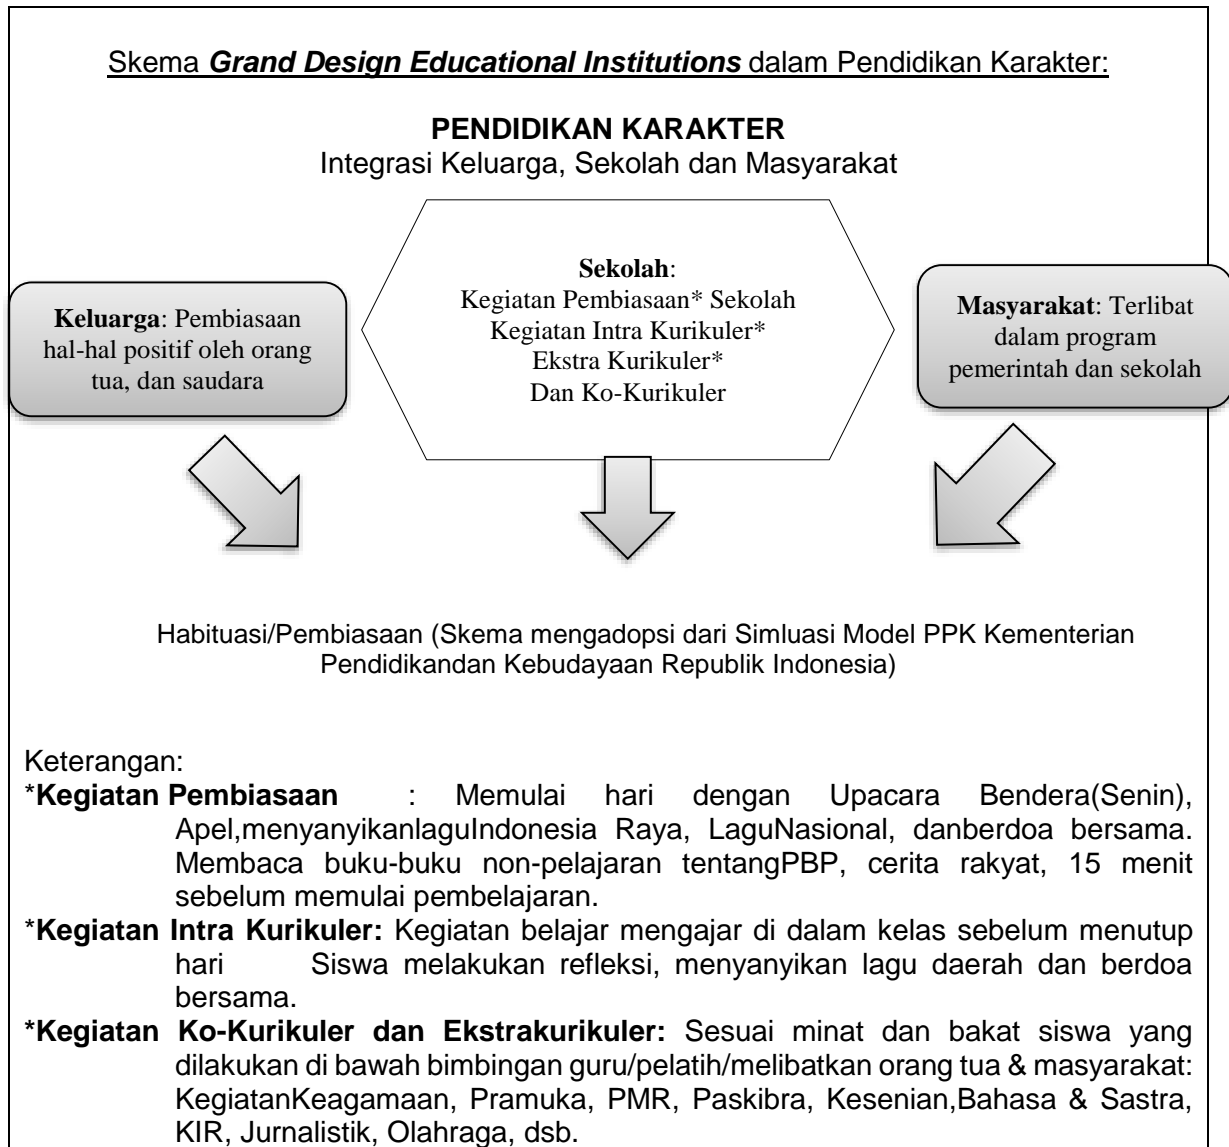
Skema ***Grand Design Educational Institutions*** dalam Pendidikan Karakter:

**PENDIDIKAN KARAKTER**
Integrasi Keluarga, Sekolah dan Masyarakat

**Keluarga**: Pembiasaan hal-hal positif oleh orang tua, dan saudara

**Sekolah**:
Kegiatan Pembiasaan* Sekolah
Kegiatan Intra Kurikuler*
Ekstra Kurikuler*
Dan Ko-Kurikuler

**Masyarakat**: Terlibat dalam program pemerintah dan sekolah

Habituasi/Pembiasaan (Skema mengadopsi dari Simluasi Model PPK Kementerian Pendidikandan Kebudayaan Republik Indonesia)

Keterangan:
***Kegiatan Pembiasaan** : Memulai hari dengan Upacara Bendera(Senin), Apel,menyanyikanlaguIndonesia Raya, LaguNasional, danberdoa bersama. Membaca buku-buku non-pelajaran tentangPBP, cerita rakyat, 15 menit sebelum memulai pembelajaran.
***Kegiatan Intra Kurikuler:** Kegiatan belajar mengajar di dalam kelas sebelum menutup hari Siswa melakukan refleksi, menyanyikan lagu daerah dan berdoa bersama.
***Kegiatan Ko-Kurikuler dan Ekstrakurikuler:** Sesuai minat dan bakat siswa yang dilakukan di bawah bimbingan guru/pelatih/melibatkan orang tua & masyarakat: KegiatanKeagamaan, Pramuka, PMR, Paskibra, Kesenian,Bahasa & Sastra, KIR, Jurnalistik, Olahraga, dsb.